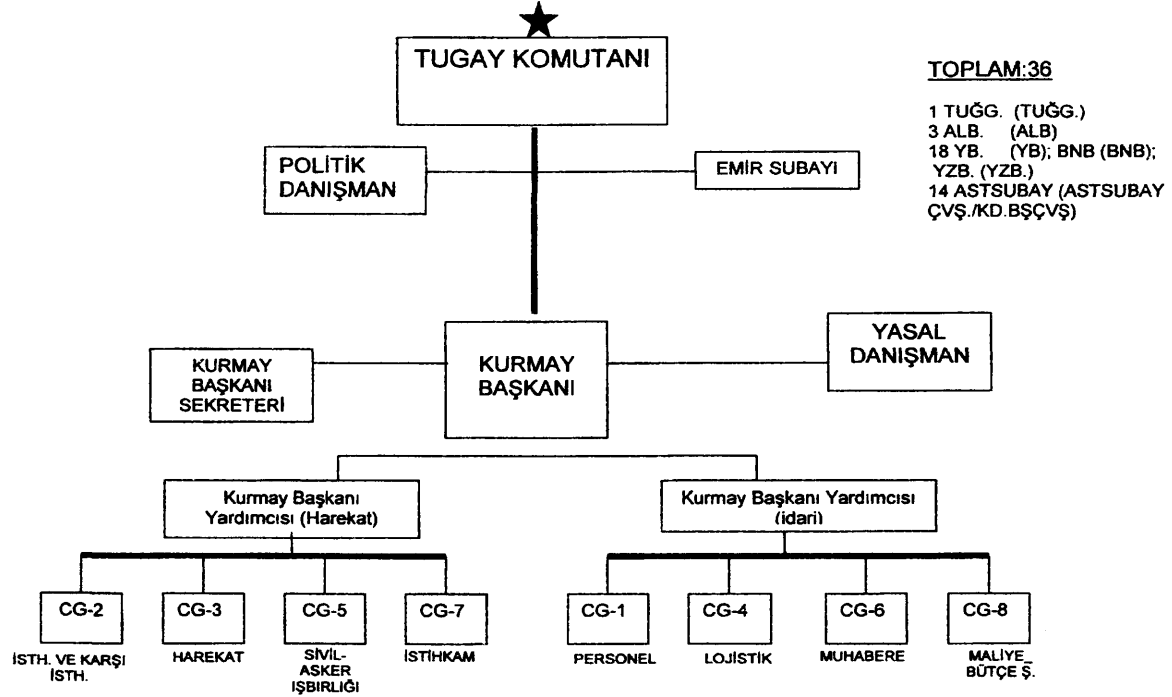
TUGAY KOMUTANI

TOPLAM:36

1 TUĞG. (TUĞG.)
3 ALB. (ALB)
18 YB. (YB); BNB (BNB); YZB. (YZB.)
14 ASTSUBAY (ASTSUBAY ÇVŞ./KD.BŞÇVŞ)

POLİTİK DANIŞMAN

EMİR SUBAYI

KURMAY BAŞKANI SEKRETERİ

KURMAY BAŞKANI

YASAL DANIŞMAN

Kurmay Başkanı Yardımcısı (Harekat)

Kurmay Başkanı Yardımcısı (idari)

CG-2
İSTH. VE KARŞI İSTH.

CG-3
HAREKAT

CG-5
SİVİL-ASKER İŞBIRLİĞİ

CG-7
İSTİHKAM

CG-1
PERSONEL

CG-4
LOJİSTİK

CG-6
MUHABERE

CG-8
MALİYE_ BÜTÇE Ş.